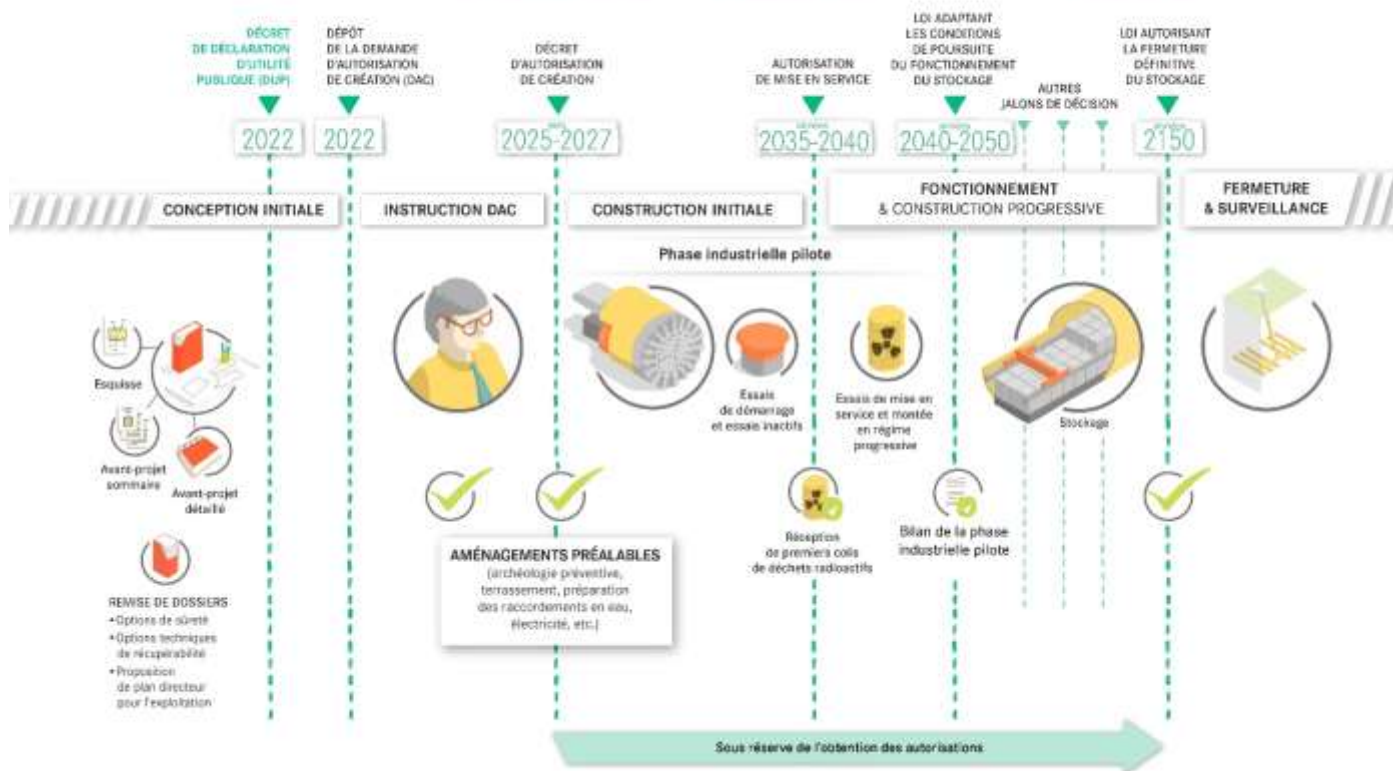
DÉCRET DE DÉCLARATION D'UTILITÉ PUBLIQUE (DUP)

2022

DÉPÔT DE LA DEMANDE D'AUTORISATION DE CRÉATION (DAC)

2022

DÉCRET D'AUTORISATION DE CRÉATION

2025-2027

AUTORISATION DE MISE EN SERVICE

2035-2040

LOI ADAPTANT LES CONDITIONS DE POURSUITE DU FONCTIONNEMENT DU STOCKAGE

2040-2050

AUTRES JALONS DE DÉCISION

LOI AUTORISANT LA FERMETURE DÉFINITIVE DU STOCKAGE

2150

CONCEPTION INITIALE

INSTRUCTION DAC

CONSTRUCTION INITIALE

FONCTIONNEMENT & CONSTRUCTION PROGRESSIVE

FERMETURE & SURVEILLANCE

Phase industrielle pilote

Esquisse

Avant-projet sommaire

Avant-projet détaillé

REMISE DE DOSSIERS
• Options de sûreté
• Options techniques de récupérabilité
• Proposition de plan directeur pour l'exploitation

AMÉNAGEMENTS PRÉALABLES
(archéologie préventive, terrassement, préparation des raccordements en eau, électricité, etc.)

Essais de démarrage et essais inactifs

Essais de mise en service et montée en régime progressive

Réception de premiers colis de déchets radioactifs

Bilan de la phase industrielle pilote

Stockage

Sous réserve de l'obtention des autorisations